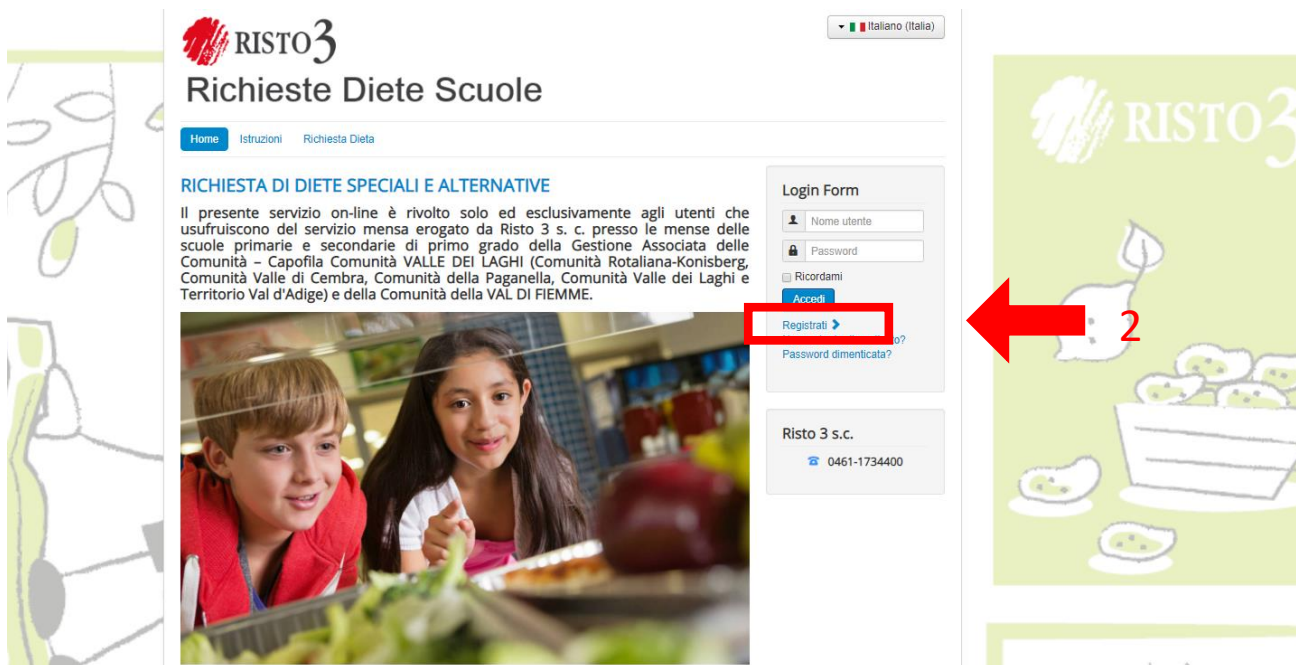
RISTO3

Italiano (Italia)

Richieste Diete Scuole

Home Istruzioni Richiesta Dieta

RICHIESTA DI DIETE SPECIALI E ALTERNATIVE

Il presente servizio on-line è rivolto solo ed esclusivamente agli utenti che usufruiscono del servizio mensa erogato da Risto 3 s. c. presso le mense delle scuole primarie e secondarie di primo grado della Gestione Associata delle Comunità – Capofila Comunità VALLE DEI LAGHI (Comunità Rotaliana-Konisberg, Comunità Valle di Cembra, Comunità della Paganella, Comunità Valle dei Laghi e Territorio Val d'Adige) e della Comunità della VAL DI FIEMME.

Login Form

Nome utente

Password

Ricordami

Accedi

Registrati

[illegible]o?

Password dimenticata?

2

Risto 3 s.c.

0461-1734400

RISTO3